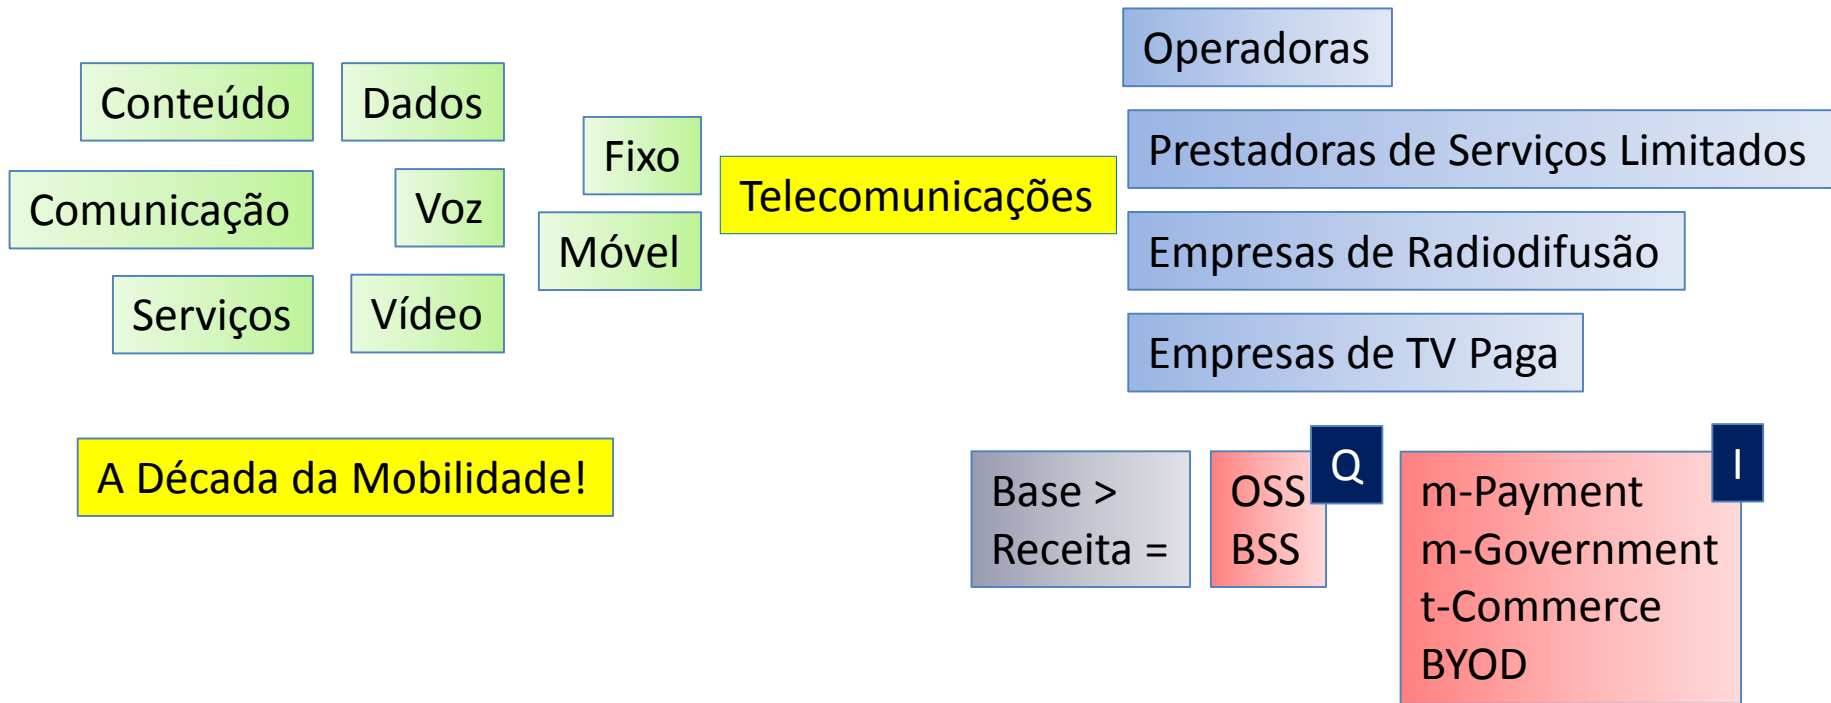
Conteúdo

Dados

Comunicação

Voz

Serviços

Vídeo

Fixo

Móvel

Telecomunicações

Operadoras

Prestadoras de Serviços Limitados

Empresas de Radiodifusão

Empresas de TV Paga

A Década da Mobilidade!

Base >
Receita =

OSS
BSS

Q

m-Payment
m-Government
t-Commerce
BYOD

I